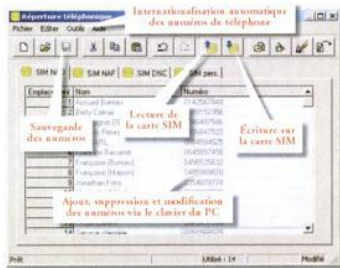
Répertoire téléphonique
Internationalisation automatique des numéros de téléphone
Fichier Editer Outils Aide
SIM N° 1
SIM NAF
SIM DSC
SIM pers.
Emplacement
Nom
Numéro
Accueil Bureau
Betty Caline
Sauvegarde des numéros
Lecture de la carte SIM
Écriture sur la carte SIM
Françoise (Bureau)
Françoise (Maison)
Jonathan Fons
Ajout, suppression et modification des numéros via le clavier du PC
Prêt
Utilisé : 14
Modifié